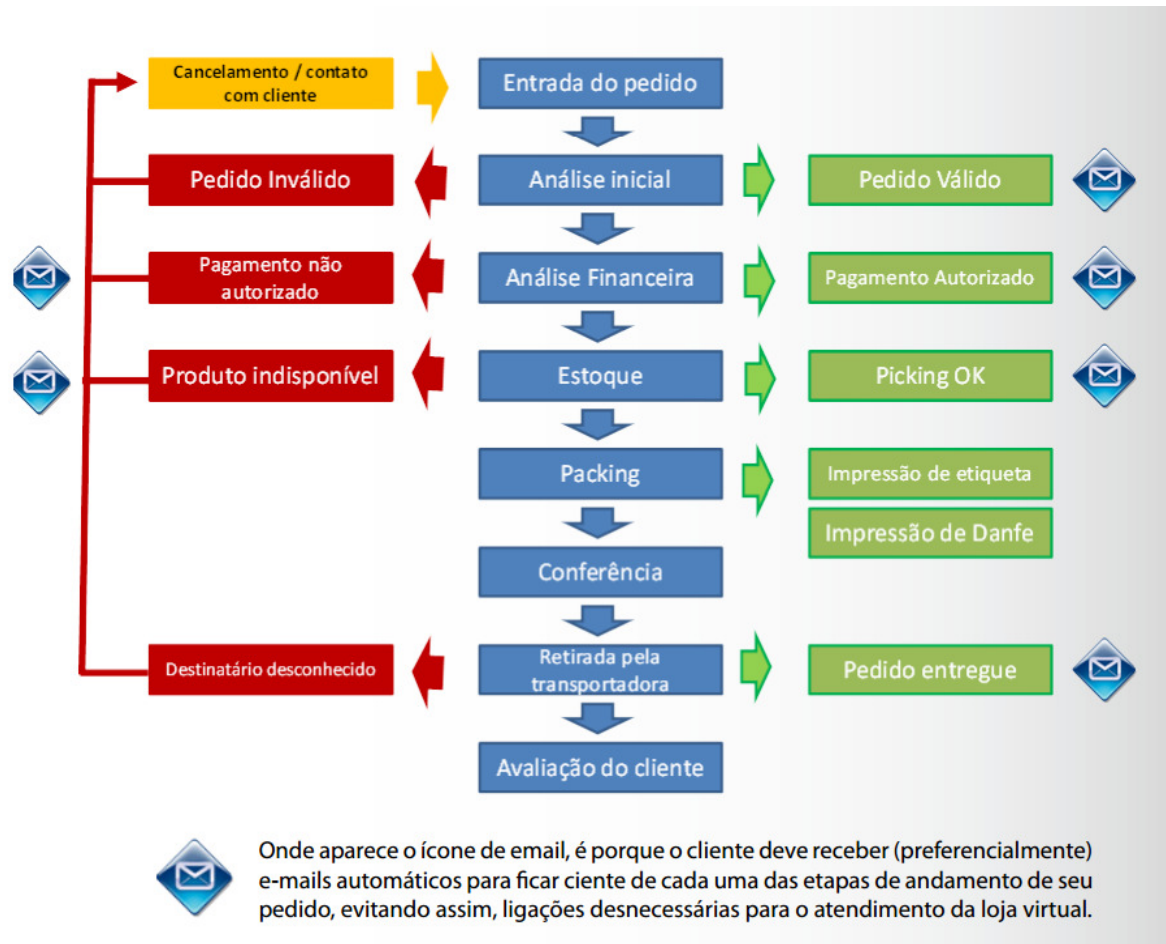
Cancelamento / contato com cliente

Entrada do pedido

Pedido Inválido

Análise inicial

Pedido Válido

Pagamento não autorizado

Análise Financeira

Pagamento Autorizado

Produto indisponível

Estoque

Picking OK

Packing

Impressão de etiqueta

Impressão de Danfe

Conferência

Destinatário desconhecido

Retirada pela transportadora

Pedido entregue

Avaliação do cliente

Onde aparece o ícone de email, é porque o cliente deve receber (preferencialmente) e-mails automáticos para ficar ciente de cada uma das etapas de andamento de seu pedido, evitando assim, ligações desnecessárias para o atendimento da loja virtual.